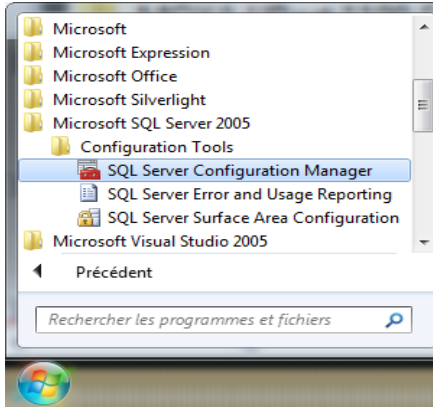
Microsoft
Microsoft Expression
Microsoft Office
Microsoft Silverlight
Microsoft SQL Server 2005
Configuration Tools
SQL Server Configuration Manager
SQL Server Error and Usage Reporting
SQL Server Surface Area Configuration
Microsoft Visual Studio 2005
Précédent
Rechercher les programmes et fichiers